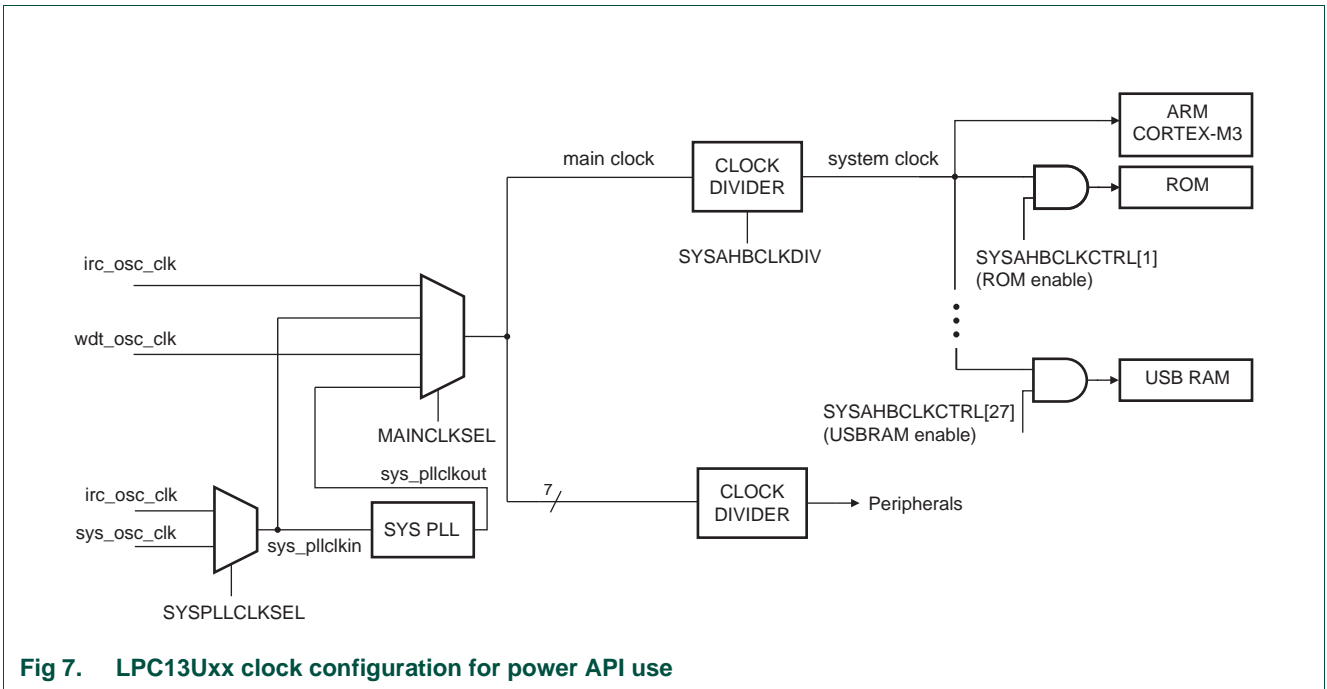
main clock

CLOCK DIVIDER

system clock

ARM CORTEX-M3

ROM

SYSAHBCLKDIV

irc_osc_clk

wdt_osc_clk

SYSAHBCLKCTRL[1]
(ROM enable)

USB RAM

MAINCLKSEL

SYSAHBCLKCTRL[27]
(USBRAM enable)

sys_pllclkout

7

CLOCK DIVIDER

Peripherals

irc_osc_clk

sys_osc_clk

SYS PLL

sys_pllclkin

SYSPLLCLKSEL

Fig 7. LPC13Uxx clock configuration for power API use